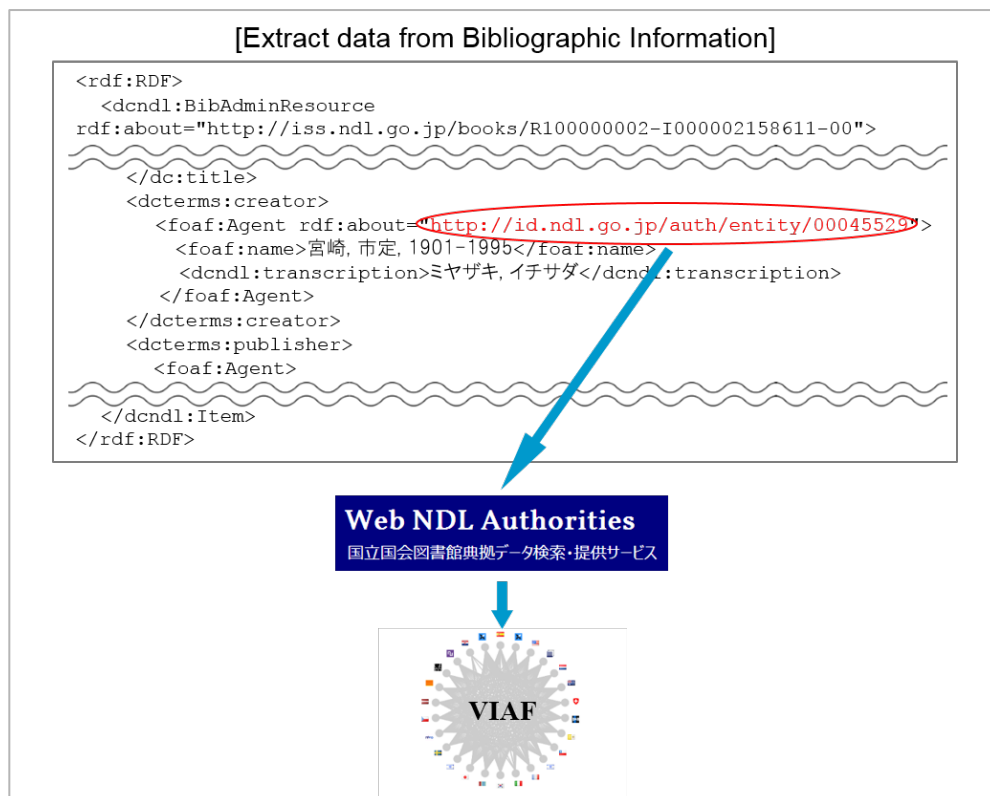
[Extract data from Bibliographic Information]

<rdf:RDF>
<dcndl:BibAdminResource rdf:about="http://iss.ndl.go.jp/books/R100000002-I000002158611-00">

</dc:title>
<dcterms:creator>
<foaf:Agent rdf:about="http://id.ndl.go.jp/auth/entity/00045529">
<foaf:name>宮崎, 市定, 1901-1995</foaf:name>
<dcndl:transcription>ミヤザキ, イチサダ</dcndl:transcription>
</foaf:Agent>
</dcterms:creator>
<dcterms:publisher>
<foaf:Agent>

</dcndl:Item>
</rdf:RDF>

Web NDL Authorities
国立国会図書館典拠データ検索・提供サービス

VIAF